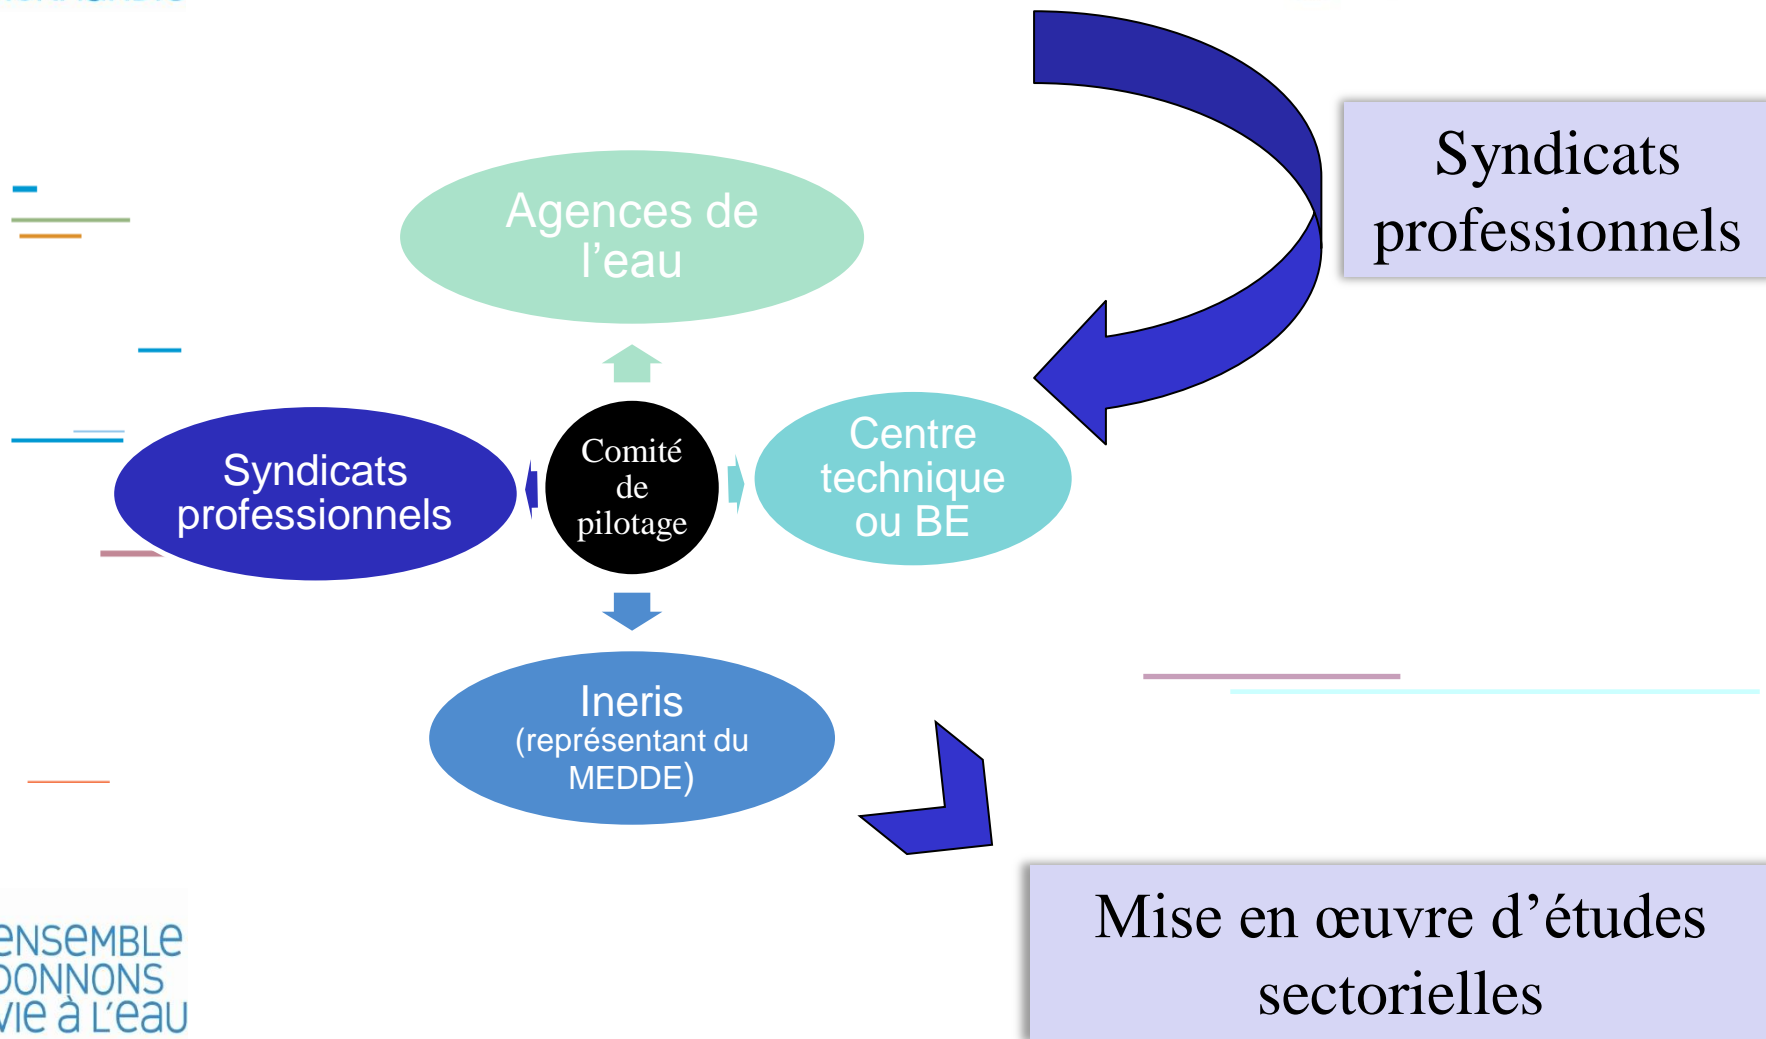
Syndicats professionnels

Agences de l'eau

Syndicats professionnels

Comité de pilotage

Centre technique ou BE

Ineris
(représentant du MEDDE)

Mise en œuvre d'études sectorielles

ENSEMBLE DONNONS VIE à L'eau